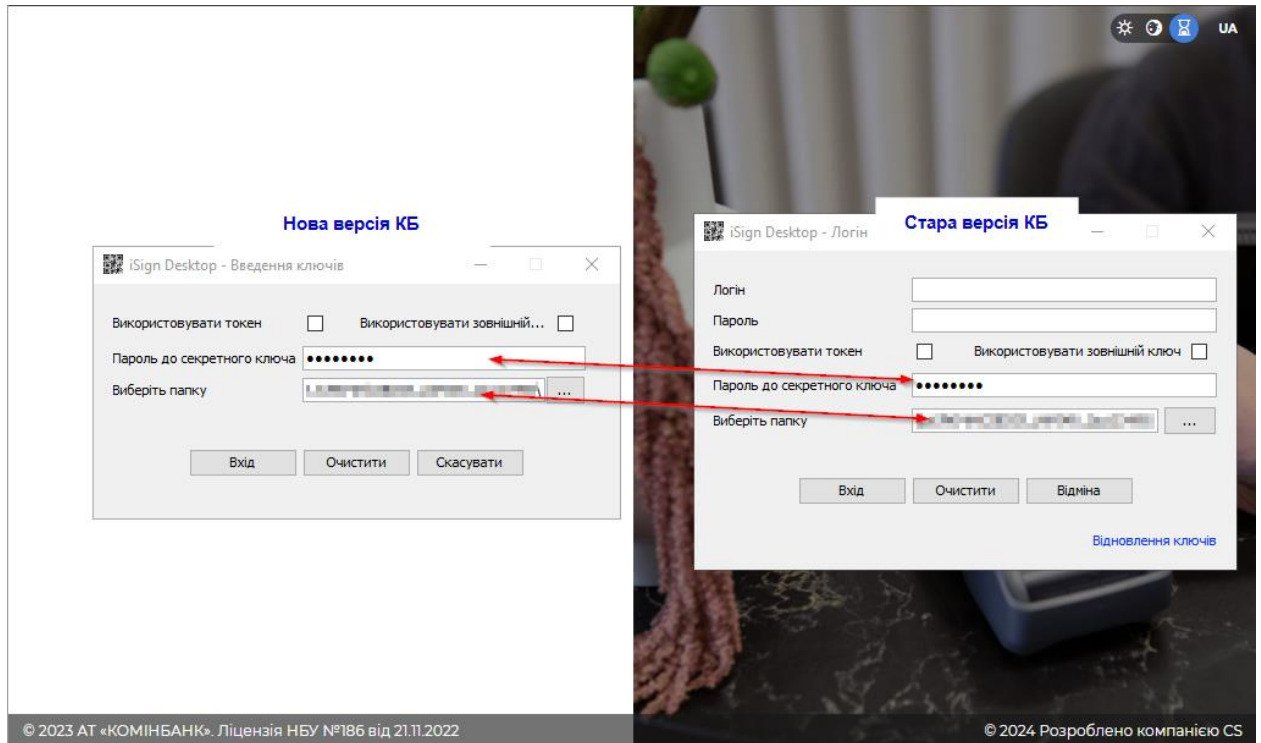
UA

Нова версія КБ

iSign Desktop - Введення ключів

Використовувати токен
Використовувати зовнішній...
Пароль до секретного ключа ••••••••
Виберіть папку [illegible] ...

Вхід
Очистити
Скасувати

Стара версія КБ

iSign Desktop - Логін

Логін
Пароль
Використовувати токен
Використовувати зовнішній ключ
Пароль до секретного ключа ••••••••
Виберіть папку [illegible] ...

Вхід
Очистити
Відміна

Відновлення ключів

© 2023 АТ «КОМІНБАНК». Ліцензія НБУ №186 від 21.11.2022

© 2024 Розроблено компанією CS